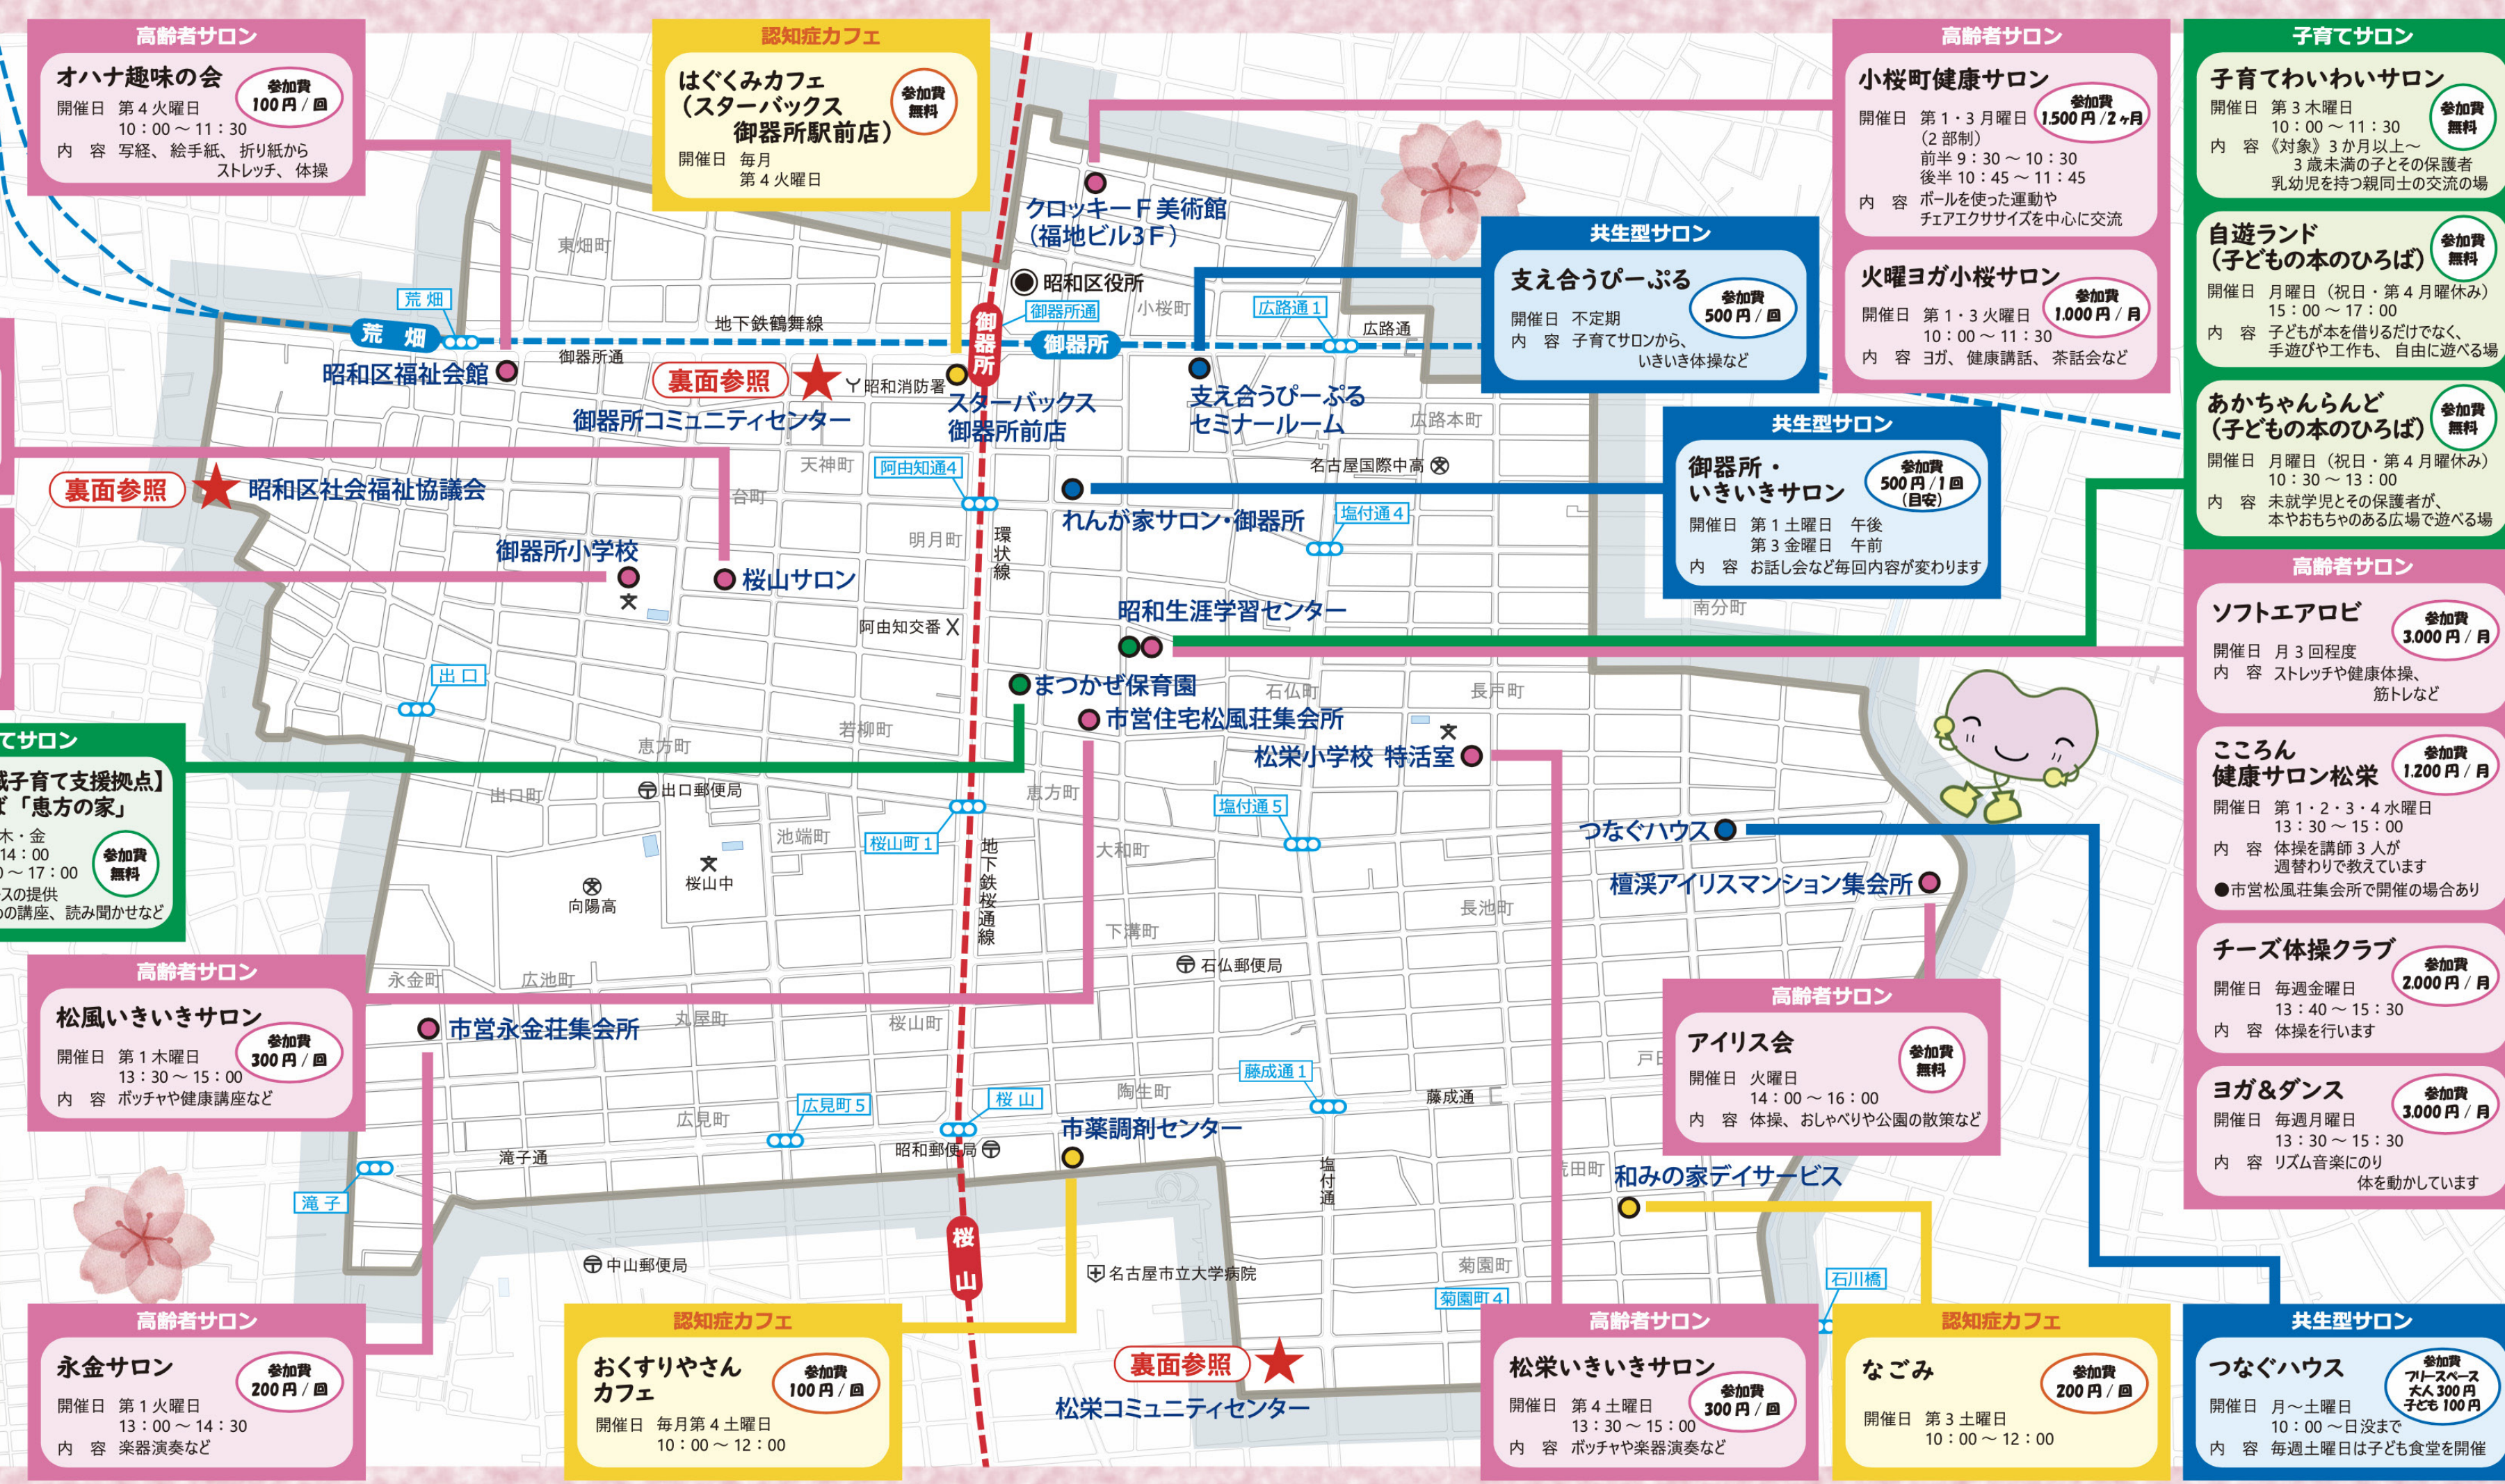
高齢者サロン
オハナ趣味の会
参加費 100円／回
開催日 第4火曜日 10：00～11：30
内 容 写経、絵手紙、折り紙から ストレッチ、体操

認知症カフェ
はぐくみカフェ（スターバックス 御器所駅前店）
参加費 無料
開催日 毎月 第4火曜日

高齢者サロン
小桜町健康サロン
参加費 1,500円／2ヶ月
開催日 第1・3月曜日（2部制） 前半 9：30～10：30 後半 10：45～11：45
内 容 ボールを使った運動や チェアエクササイズを中心に交流

火曜ヨガ小桜サロン
参加費 1,000円／月
開催日 第1・3火曜日 10：00～11：30
内 容 ヨガ、健康講話、茶話会など

子育てサロン
子育てわいわいサロン
参加費 無料
開催日 第3木曜日 10：00～11：30
内 容《対象》3か月以上～ 3歳未満の子とその保護者 乳幼児を持つ親同士の交流の場

自遊ランド（子どもの本のひろば）
参加費 無料
開催日 月曜日（祝日・第4月曜休み） 15：00～17：00
内 容 子どもが本を借りるだけでなく、手遊びや工作も、自由に遊べる場

あかちゃんらんど（子どもの本のひろば）
参加費 無料
開催日 月曜日（祝日・第4月曜休み） 10：30～13：00
内 容 未就学児とその保護者が、本やおもちゃのある広場で遊べる場

共生型サロン
支え合うぴーぷる
参加費 500円／回
開催日 不定期
内 容 子育てサロンから、いきいき体操など

共生型サロン
御器所・いきいきサロン
参加費 500円／1回（目安）
開催日 第1土曜日 午後 第3金曜日 午前
内 容 お話し会など毎回内容が変わります

高齢者サロン
ソフトエアロビ
参加費 3,000円／月
開催日 月3回程度
内 容 ストレッチや健康体操、筋トレなど

こころん 健康サロン松栄
参加費 1,200円／月
開催日 第1・2・3・4水曜日 13：30～15：00
内 容 体操を講師3人が 週替わりで教えています
●市営松風荘集会所で開催の場合あり

チーズ体操クラブ
参加費 2,000円／月
開催日 毎週金曜日 13：40～15：30
内 容 体操を行います

ヨガ＆ダンス
参加費 3,000円／月
開催日 毎週月曜日 13：30～15：30
内 容 リズム音楽にのり 体を動かしています

てサロン
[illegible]子育て支援拠点】
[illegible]「恵方の家」
木・金 14：00 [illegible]～17：00
参加費 無料
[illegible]スの提供 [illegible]の講座、読み聞かせなど

高齢者サロン
松風いきいきサロン
参加費 300円／回
開催日 第1木曜日 13：30～15：00
内 容 ボッチャや健康講座など

高齢者サロン
アイリス会
参加費 無料
開催日 火曜日 14：00～16：00
内 容 体操、おしゃべりや公園の散策など

高齢者サロン
永金サロン
参加費 200円／回
開催日 第1火曜日 13：00～14：30
内 容 楽器演奏など

認知症カフェ
おくすりやさんカフェ
参加費 100円／回
開催日 毎月第4土曜日 10：00～12：00

高齢者サロン
松栄いきいきサロン
参加費 300円／回
開催日 第4土曜日 13：30～15：00
内 容 ボッチャや楽器演奏など

認知症カフェ
なごみ
参加費 200円／回
開催日 第3土曜日 10：00～12：00

共生型サロン
つなぐハウス
参加費 フリースペース 大人300円 子ども100円
開催日 月～土曜日 10：00～日没まで
内 容 毎週土曜日は子ども食堂を開催

東畑町 荒畑 荒畑 地下鉄鶴舞線 御器所通 昭和区福祉会館 裏面参照 昭和消防署 御器所コミュニティセンター 御器所 スターバックス 御器所前店 クロッキーF美術館（福地ビル3F） 昭和区役所 御器所通 小桜町 広路通1 広路通 御器所 支え合うぴーぷる セミナールーム 広路本町 名古屋国際中高 裏面参照 昭和区社会福祉協議会 天神町 阿由知通4 合町 明月町 環状線 れんが家サロン・御器所 塩付通4 御器所小学校 桜山サロン 阿由知交番 昭和生涯学習センター 南分町 出口 まつかぜ保育園 石仏町 長戸町 市営住宅松風荘集会所 若柳町 恵方町 松栄小学校 特活室 出口町 出口郵便局 恵方町 池端町 桜山町1 塩付通5 つなぐハウス 大和町 地下鉄桜通線 向陽高 桜山中 檀渓アイリスマンション集会所 長池町 下溝町 石仏郵便局 永金町 広池町 市営永金荘集会所 丸屋町 桜山町 戸日 陶生町 藤成通1 藤成通 広見町 広見町5 桜山 市薬調剤センター 滝子通 昭和郵便局 塩付通 荒田町 和みの家デイサービス 滝子 桜山 中山郵便局 名古屋市立大学病院 菊園町 菊園町4 石川橋 裏面参照 松栄コミュニティセンター